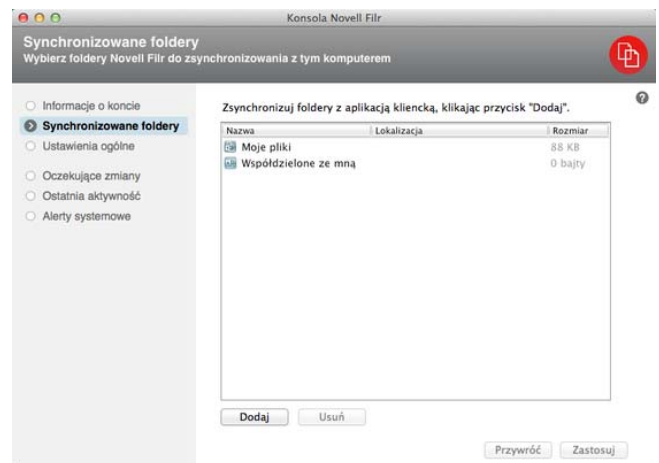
Konsola Novell Filr

Synchronizowane foldery
Wybierz foldery Novell Filr do zsynchronizowania z tym komputerem

Informacje o koncie
Synchronizowane foldery
Ustawienia ogólne
Oczekujące zmiany
Ostatnia aktywność
Alerty systemowe

Zsynchronizuj foldery z aplikacją kliencką, klikając przycisk "Dodaj".

| Nazwa | Lokalizacja | Rozmiar |
|---|---|---|
| Moje pliki | | 88 KB |
| Współdzielone ze mną | | 0 bajty |

Dodaj
Usuń

Przywróć
Zastosuj